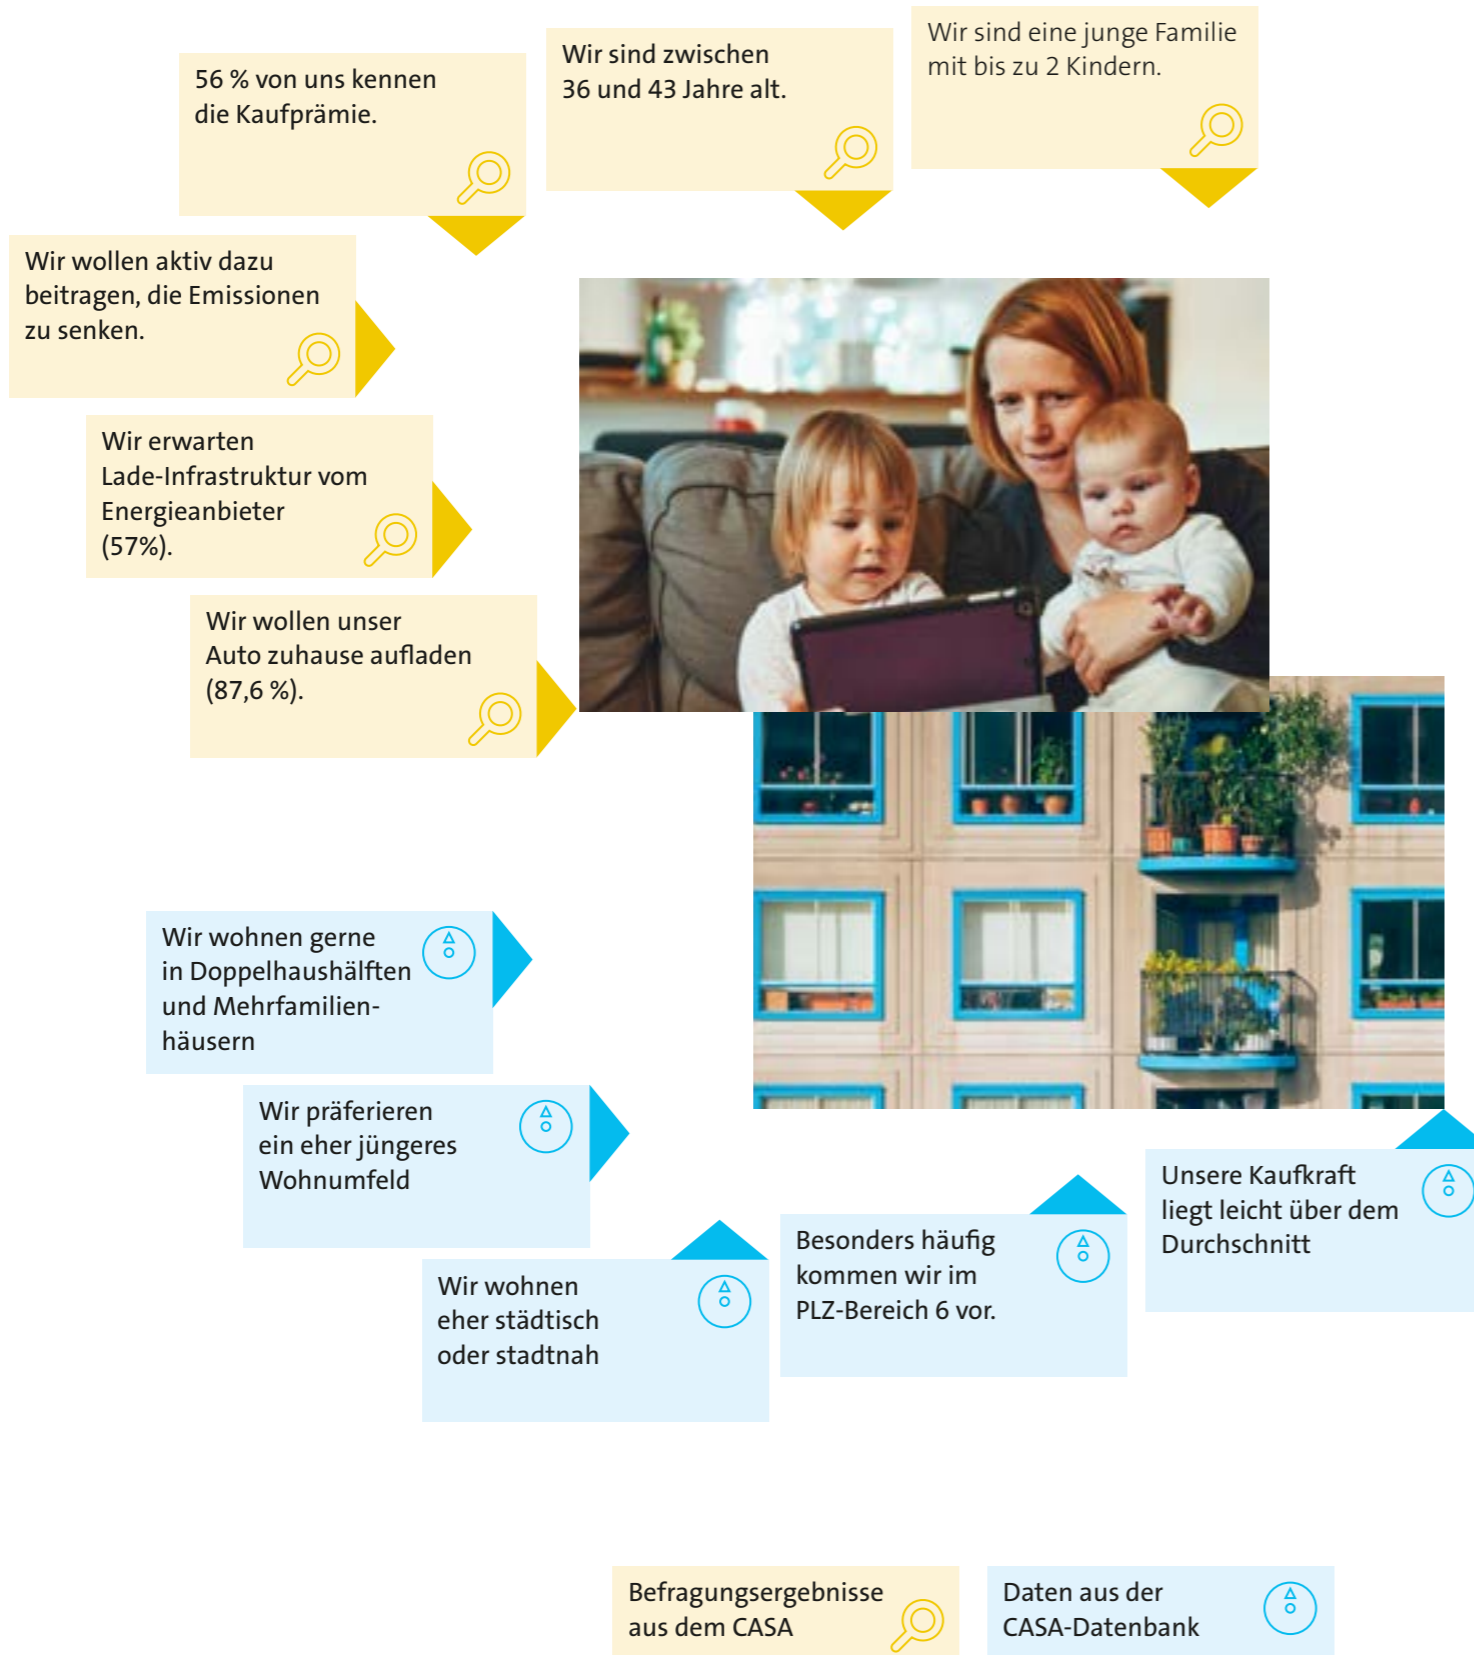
56 % von uns kennen die Kaufprämie.

Wir sind zwischen 36 und 43 Jahre alt.

Wir sind eine junge Familie mit bis zu 2 Kindern.

Wir wollen aktiv dazu beitragen, die Emissionen zu senken.

Wir erwarten Lade-Infrastruktur vom Energieanbieter (57%).

Wir wollen unser Auto zuhause aufladen (87,6 %).

Wir wohnen gerne in Doppelhaushälften und Mehrfamilienhäusern

Wir präferieren ein eher jüngeres Wohnumfeld

Wir wohnen eher städtisch oder stadtnah

Besonders häufig kommen wir im PLZ-Bereich 6 vor.

Unsere Kaufkraft liegt leicht über dem Durchschnitt

Befragungsergebnisse aus dem CASA

Daten aus der CASA-Datenbank